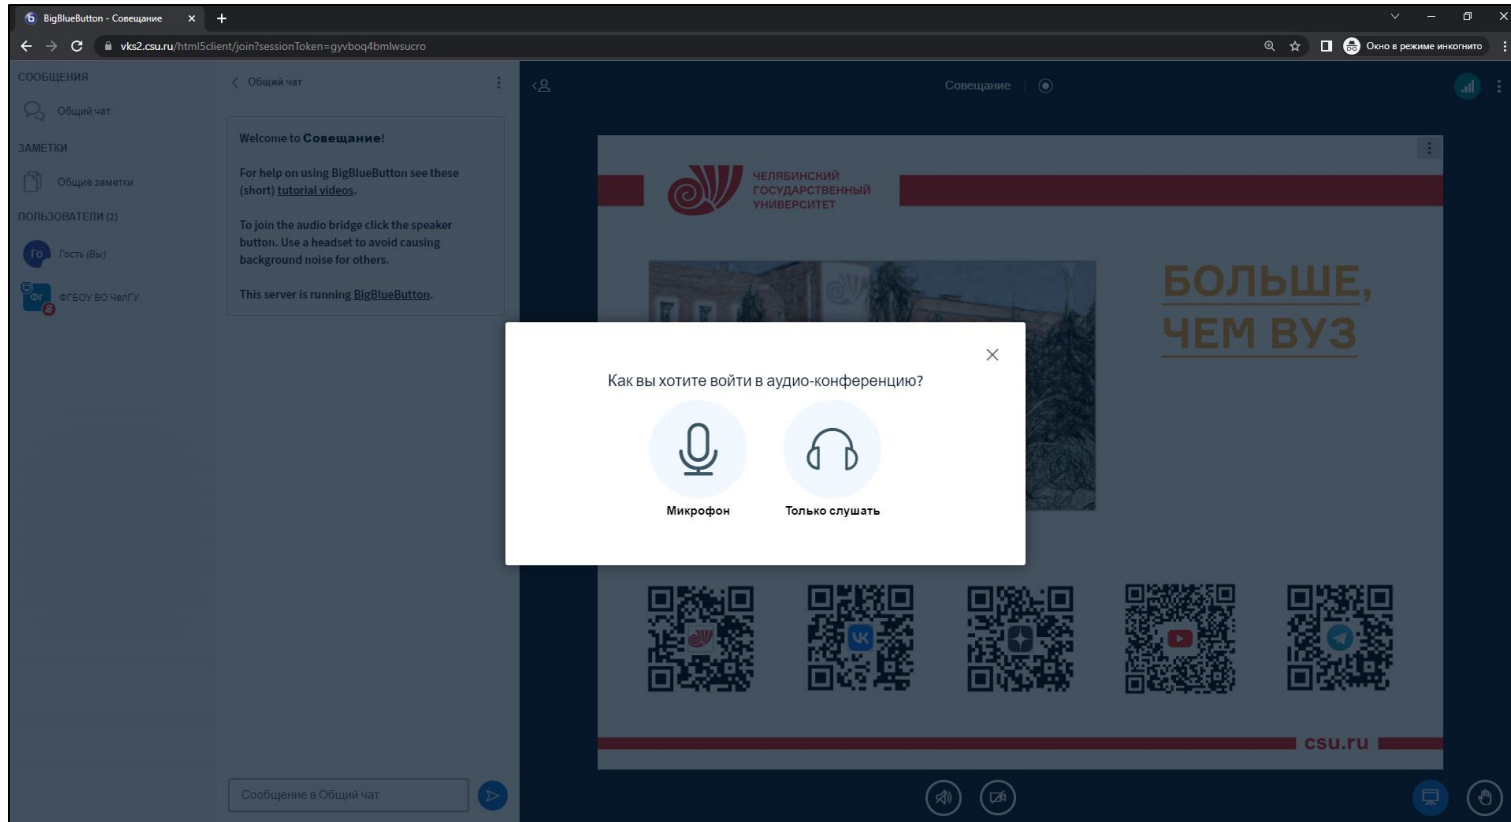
BigBlueButton - Совещание

vks2.csu.ru/html5client/join?sessionToken=gyvboq4bmlwsucro

Окно в режиме инкогнито

СООБЩЕНИЯ

Общий чат

ЗАМЕТКИ

Общие заметки

ПОЛЬЗОВАТЕЛИ (2)

Го Гость (Вы)

Фг ФГБОУ ВО ЧелГУ

Общий чат

Welcome to **Совещание**!

For help on using BigBlueButton see these (short) tutorial videos.

To join the audio bridge click the speaker button. Use a headset to avoid causing background noise for others.

This server is running BigBlueButton.

Совещание

ЧЕЛЯБИНСКИЙ ГОСУДАРСТВЕННЫЙ УНИВЕРСИТЕТ

БОЛЬШЕ, ЧЕМ ВУЗ

Как вы хотите войти в аудио-конференцию?

Микрофон

Только слушать

csu.ru

Сообщение в Общий чат